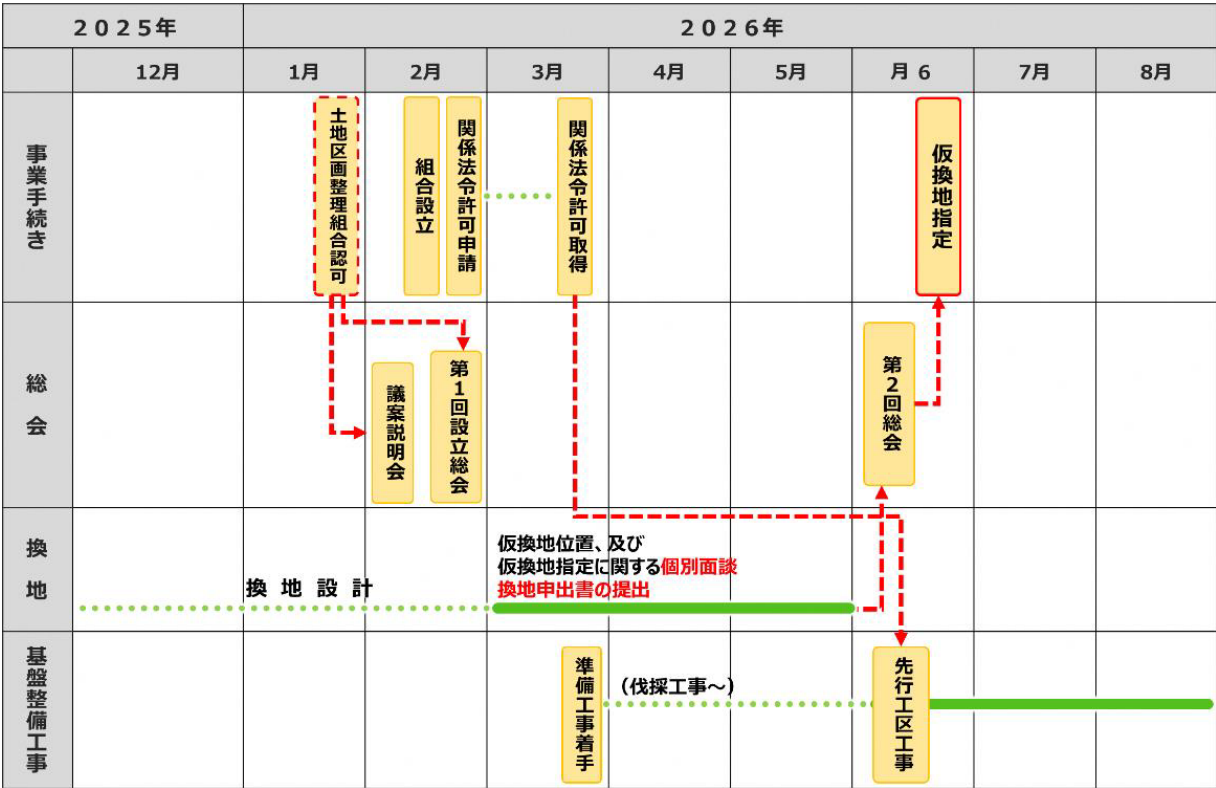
|  | 2025年 | 2026年 |  |  |  |  |  |  |
|---|---|---|---|---|---|---|---|---|
|  | 12月 | 1月 | 2月 | 3月 | 4月 | 5月 | 月 6 | 7月 | 8月 |
| 事業手続き |  | 土地区画整理組合認可 | 組合設立 関係法令許可申請 | 関係法令許可取得 |  |  | 仮換地指定 |  |  |
| 総会 |  |  | 議案説明会 第1回設立総会 |  |  |  | 第2回総会 |  |  |
| 換地 | 換地設計 |  |  | 仮換地位置、及び仮換地指定に関する個別面談 換地申出書の提出 |  |  |  |  |  |
| 基盤整備工事 |  |  |  | 準備工事着手 | (伐採工事～) |  | 先行工区工事 |  |  |